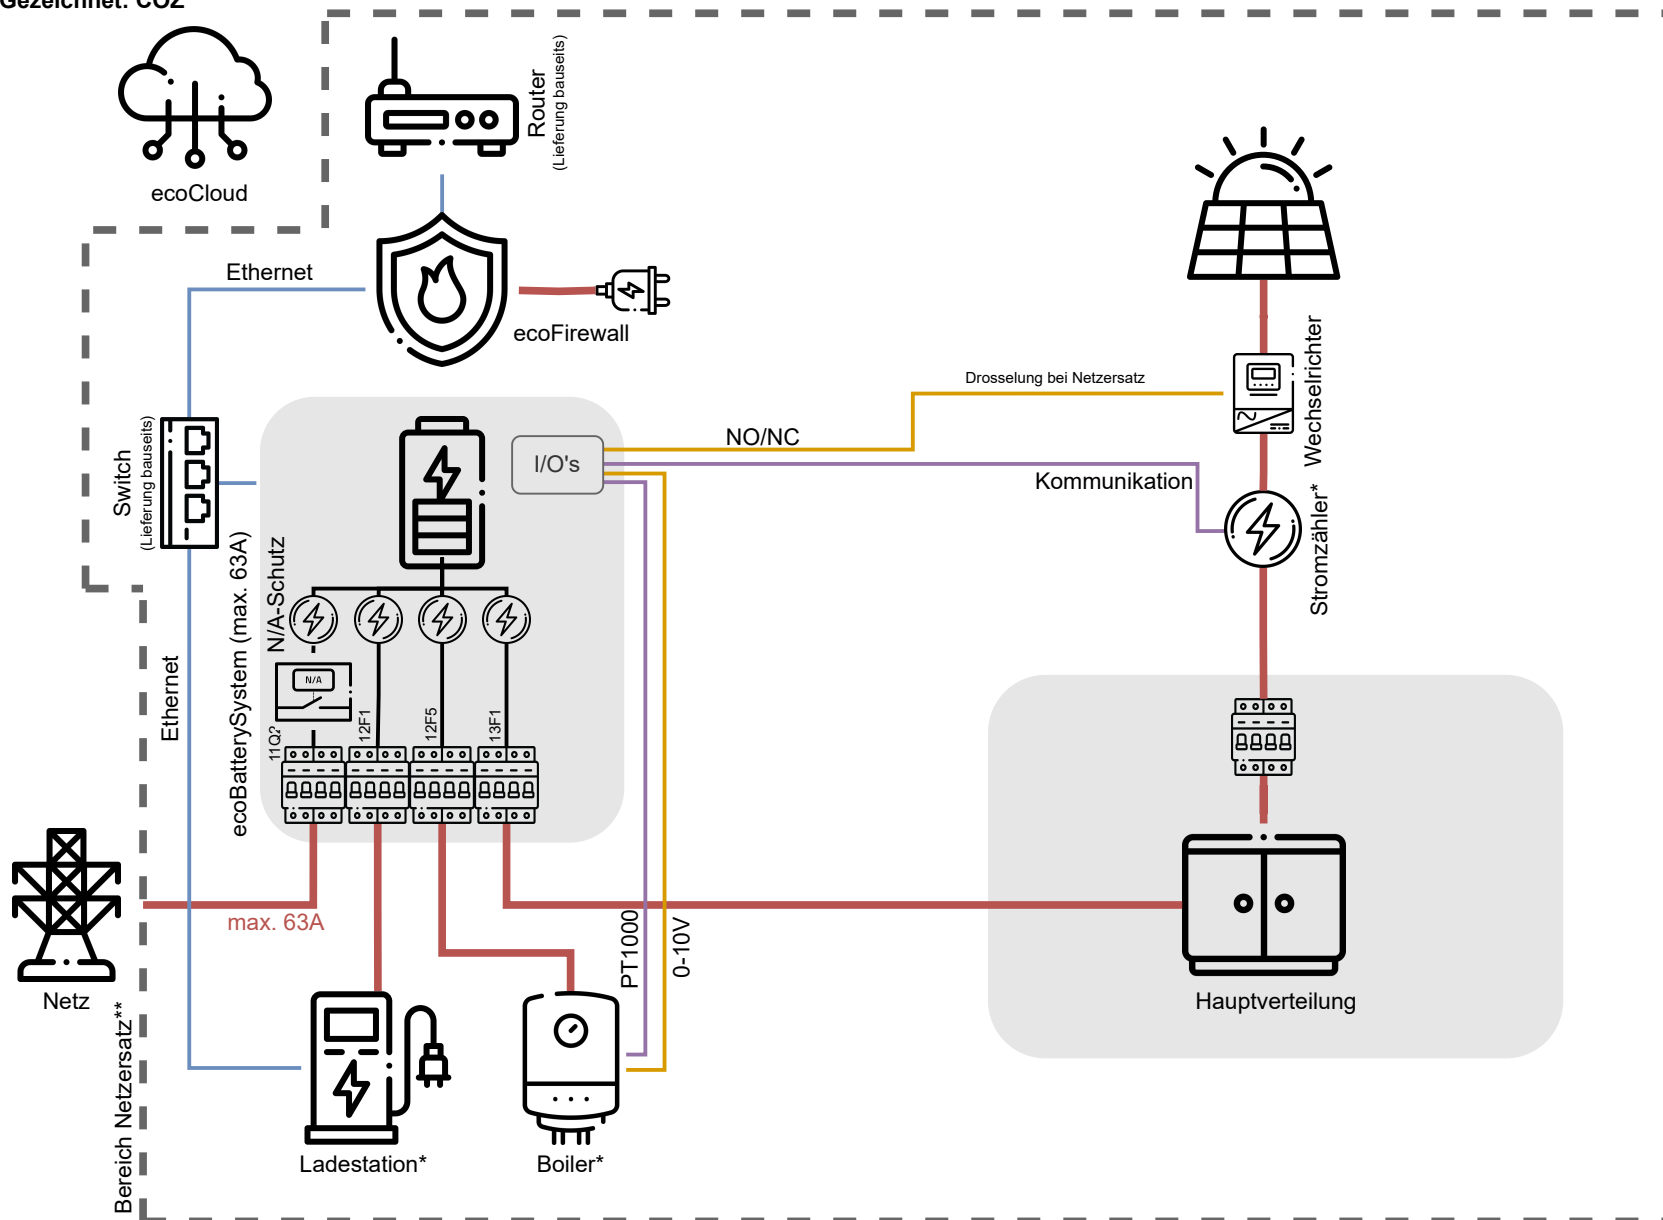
Gezeichnet: COZ

ecoCloud

Router
(Lieferung bauseits)

Ethernet

ecoFirewall

Drosselung bei Netzersatz

Wechselrichter

NO/NC

I/O's

Kommunikation

Stromzähler*

Switch
(Lieferung bauseits)

N/A-Schutz

ecoBatterySystem (max. 63A)

Ethernet

N/A

11Q2

12F1

12F5

13F1

Netz

max. 63A

PT1000

0-10V

Hauptverteilung

Bereich Netzersatz**

Ladestation*

Boiler*